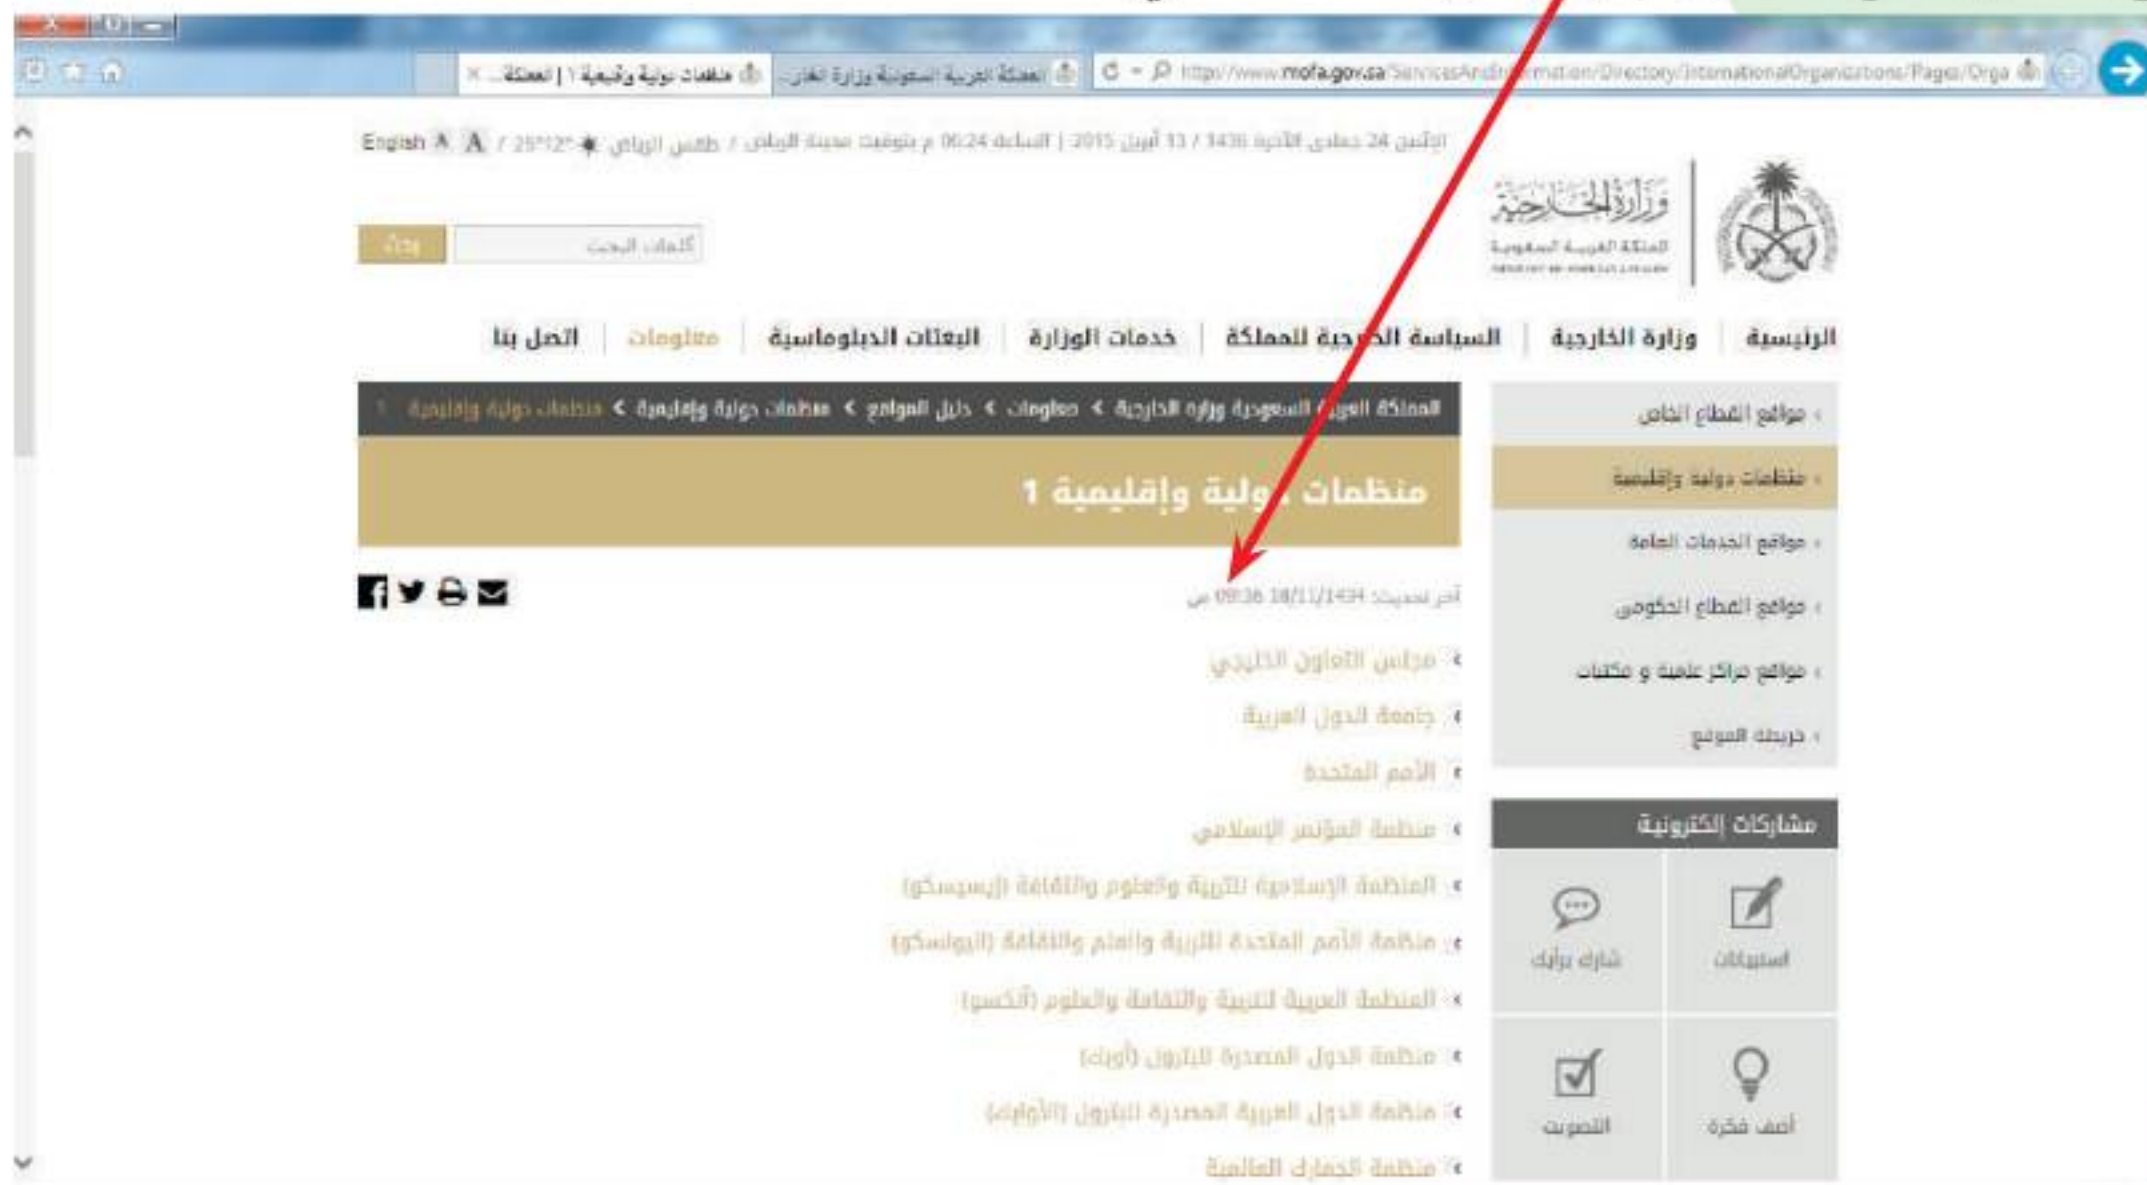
http://www.mofa.gov.sa/ServicesAndInformation/Directory/InternationalOrganizations/Pages/Orga

المملكة العربية السعودية وزارة الخارجية | منظمات دولية وإقليمية ١ | المملكة ...

الإثنين 24 جمادى الآخرة 1436 / 13 أبريل 2015 | الساعة 06:24 م بتوقيت مدينة الرياض / طقس الرياض 25°12° / A A English

وزارة الخارجية
المملكة العربية السعودية
MINISTRY OF FOREIGN AFFAIRS

كلمات البحث
بحث

الرئيسية | وزارة الخارجية | السياسة الخارجية للمملكة | خدمات الوزارة | البعثات الدبلوماسية | معلومات | اتصل بنا

المملكة العربية السعودية وزارة الخارجية > معلومات > دليل المواقع > منظمات دولية وإقليمية > منظمات دولية وإقليمية ١

منظمات دولية وإقليمية 1

آخر تحديث: 18/11/1434 09:36 ص

مجلس التعاون الخليجي
جامعة الدول العربية
الأمم المتحدة
منظمة المؤتمر الإسلامي
المنظمة الإسلامية للتربية والعلوم والثقافة (إيسيسكو)
منظمة الأمم المتحدة للتربية والعلم والثقافة (اليونسكو)
المنظمة العربية للتربية والثقافة والعلوم (ألكسو)
منظمة الدول المصدرة للبترول (أوبك)
منظمة الدول العربية المصدرة للبترول (الأوابك)
منظمة الجمارك العالمية

مواقع القطاع الخاص
منظمات دولية وإقليمية
مواقع الخدمات العامة
مواقع القطاع الحكومي
مواقع مراكز علمية و مكتبات
خريطة الموقع

مشاركات إلكترونية
استبيانات
شارك برأيك
أضف فكرة
التصويت